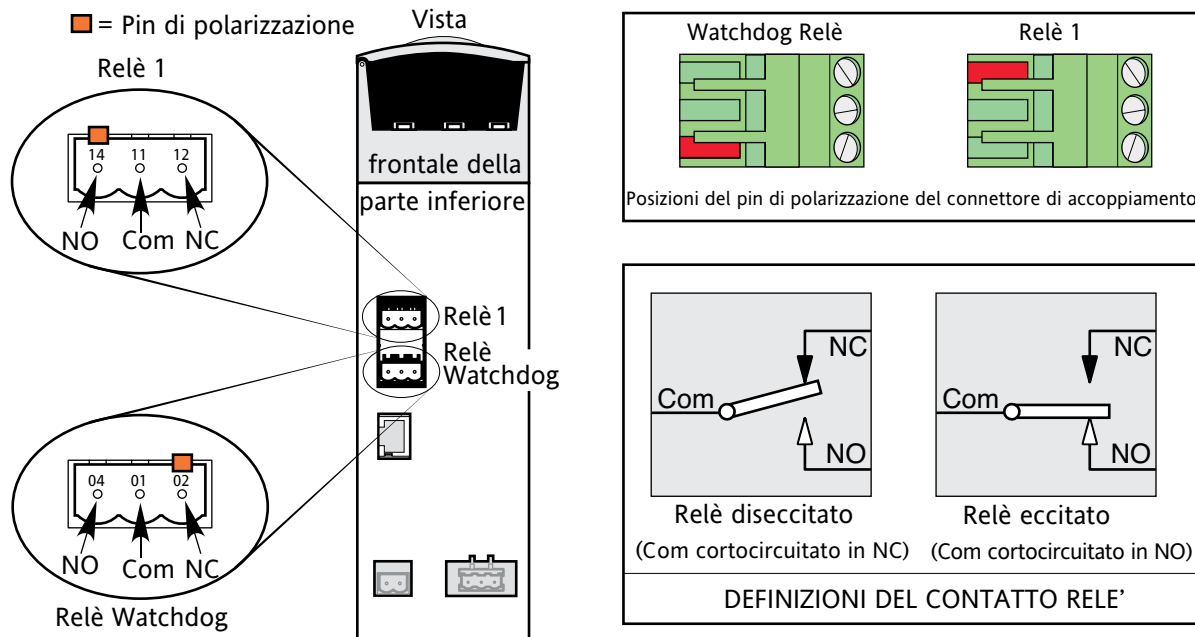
= Pin di polarizzazione

Relè 1

14 11 12

NO Com NC

04 01 02

NO Com NC

Relè Watchdog

Vista

frontale della

parte inferiore

Relè 1

Relè Watchdog

Watchdog Relè

Relè 1

Posizioni del pin di polarizzazione del connettore di accoppiamento

Com

NC

NO

Com

NC

NO

Relè diseccitato

(Com cortocircuitato in NC)

Relè eccitato

(Com cortocircuitato in NO)

DEFINIZIONI DEL CONTATTO RELE'